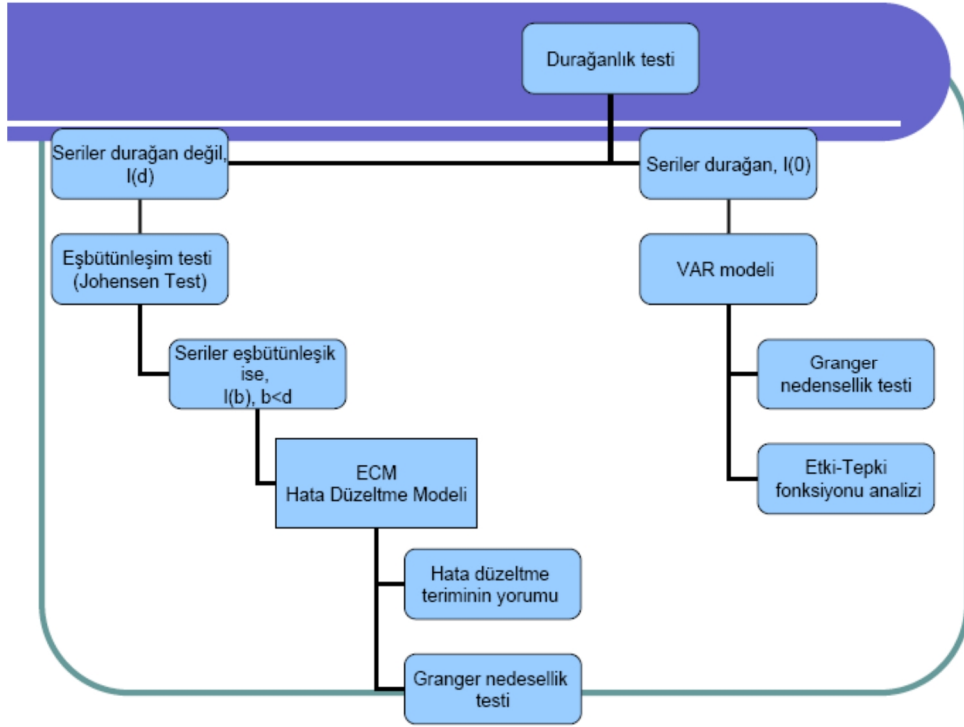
Durağanlık testi

Seriler durağan değil, I(d)

Seriler durağan, I(0)

Eşbütünleşim testi (Johensen Test)

VAR modeli

Seriler eşbütünleşik ise, I(b), b<d

Granger nedensellik testi

ECM
Hata Düzeltme Modeli

Etki-Tepki fonksiyonu analizi

Hata düzeltme teriminin yorumu

Granger nedesellik testi